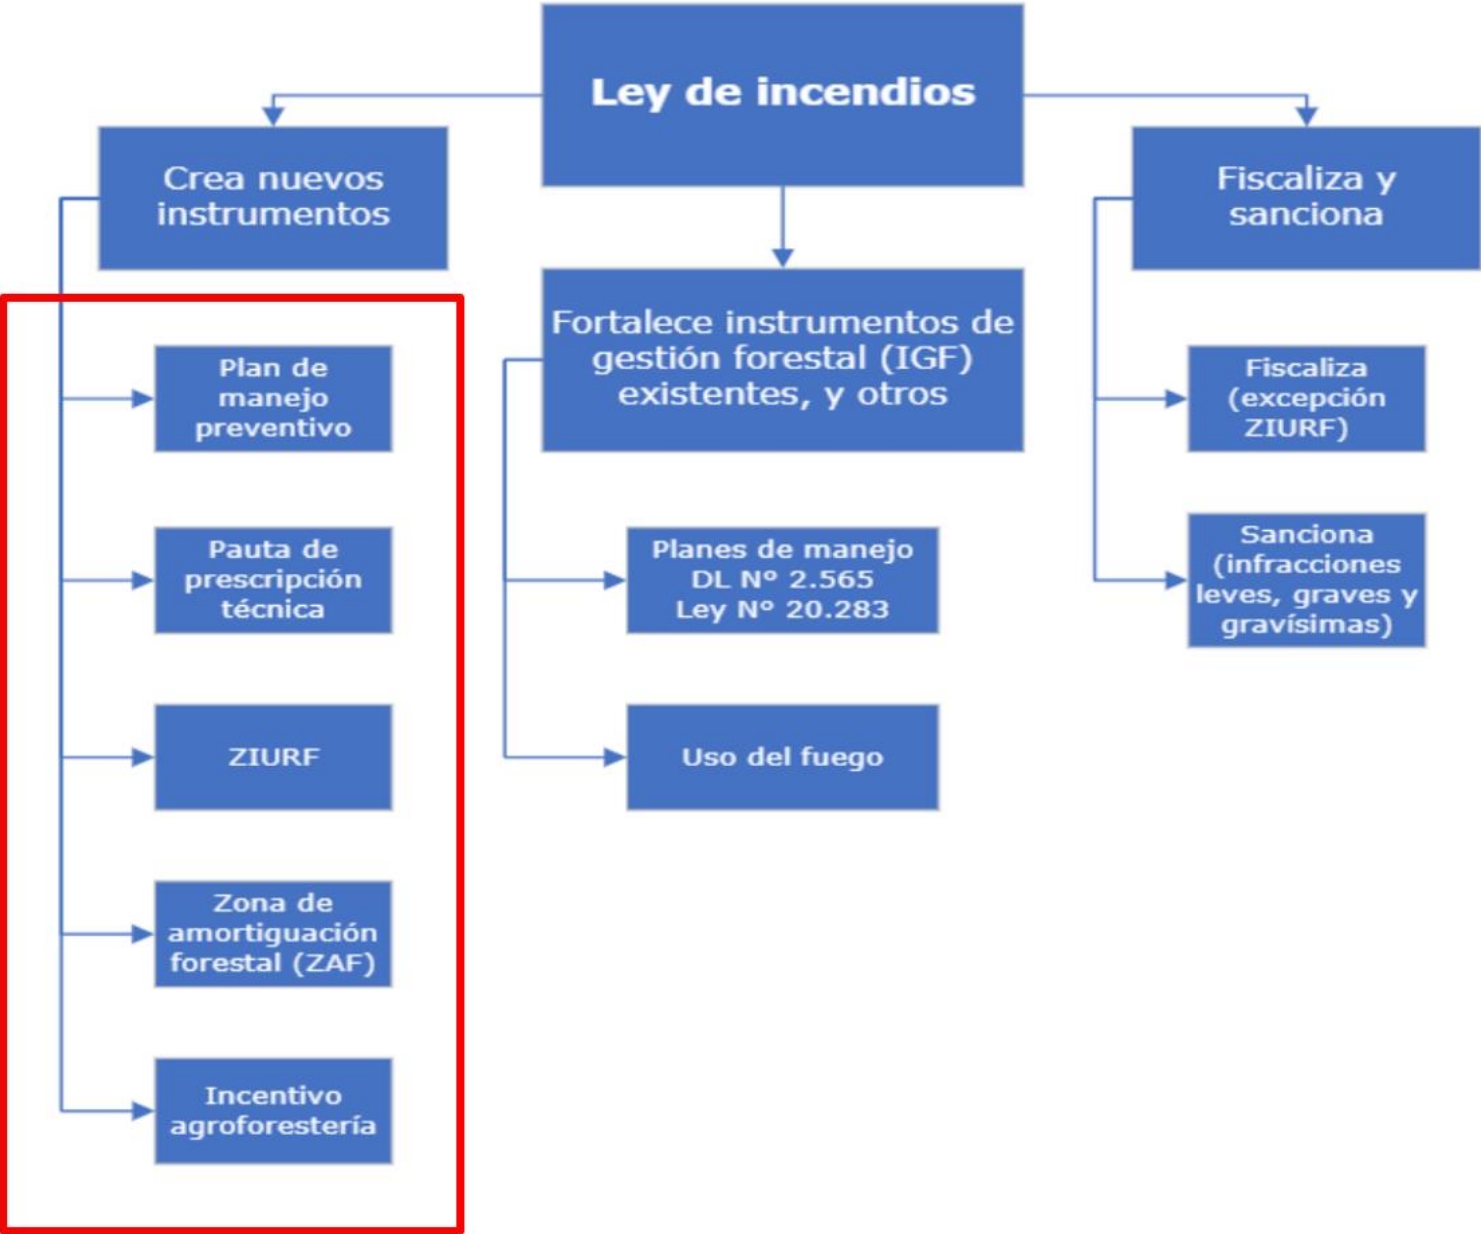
Ley de incendios

Crea nuevos instrumentos

Plan de manejo preventivo

Pauta de prescripción técnica

ZIURF

Zona de amortiguación forestal (ZAF)

Incentivo agroforestería

Fortalece instrumentos de gestión forestal (IGF) existentes, y otros

Planes de manejo DL Nº 2.565 Ley Nº 20.283

Uso del fuego

Fiscaliza y sanciona

Fiscaliza (excepción ZIURF)

Sanciona (infracciones leves, graves y gravísimas)